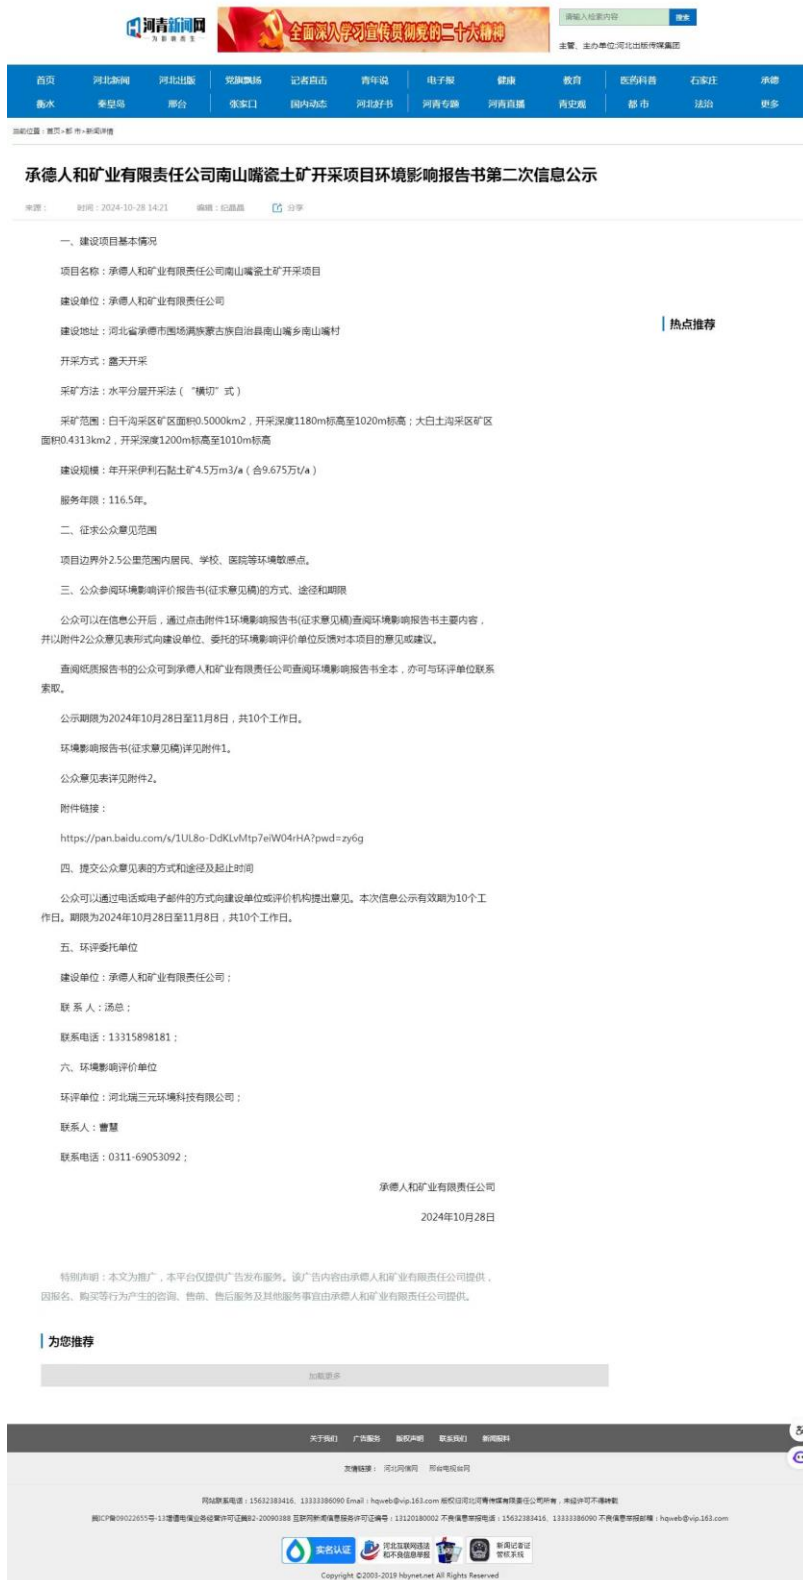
河青新闻网
为 新 青 年

全面深入学习宣传贯彻党的二十大精神

请输入检索内容 搜索

主管、主办单位:河北出版传媒集团

首页 河北新闻 河北出版 党旗飘扬 记者直击 青年说 电子报 健康 教育 医药科普 石家庄 承德
衡水 秦皇岛 邢台 张家口 国内动态 河北好书 河青专题 河青直播 青史观 都市 法治 更多

当前位置:首页 > 都市 > 新闻详情

承德人和矿业有限责任公司南山嘴瓷土矿开采项目环境影响报告书第二次信息公示

来源: 时间:2024-10-28 14:21 编辑:伯晶晶 分享

一、建设项目基本情况

项目名称:承德人和矿业有限责任公司南山嘴瓷土矿开采项目

建设单位:承德人和矿业有限责任公司

建设地址:河北省承德市围场满族蒙古族自治县南山嘴乡南山嘴村

开采方式:露天开采

采矿方法:水平分层开采法("横切"式)

采矿范围:白干沟采区矿区面积0.5000km2,开采深度1180m标高至1020m标高;大白土沟采区矿区面积0.4313km2,开采深度1200m标高至1010m标高

建设规模:年开采伊利石黏土矿4.5万m3/a(合9.675万t/a)

服务年限:116.5年。

二、征求公众意见范围

项目边界外2.5公里范围内居民、学校、医院等环境敏感点。

三、公众参阅环境影响评价报告书(征求意见稿)的方式、途径和期限

公众可以在信息公开后,通过点击附件1环境影响报告书(征求意见稿)查阅环境影响报告书主要内容,并以附件2公众意见表形式向建设单位、委托的环境影响评价单位反馈对本项目的意见或建议。

查阅纸质报告书的公众可到承德人和矿业有限责任公司查阅环境影响报告书全本,亦可与环评单位联系索取。

公示期限为2024年10月28日至11月8日,共10个工作日。

环境影响报告书(征求意见稿)详见附件1。

公众意见表详见附件2。

附件链接:

https://pan.baidu.com/s/1UL8o-DdKLvMtp7eiW04rHA?pwd=zy6g

四、提交公众意见表的方式和途径及起止时间

公众可以通过电话或电子邮件的方式向建设单位或评价机构提出意见。本次信息公示有效期为10个工作日。期限为2024年10月28日至11月8日,共10个工作日。

五、环评委托单位

建设单位:承德人和矿业有限责任公司;

联 系 人:汤总;

联系电话:13315898181;

六、环境影响评价单位

环评单位:河北瑞三元环境科技有限公司;

联系人:曹慧

联系电话:0311-69053092;

承德人和矿业有限责任公司

2024年10月28日

特别声明:本文为推广,本平台仅提供广告发布服务。该广告内容由承德人和矿业有限责任公司提供,因报名、购买等行为产生的咨询、售前、售后服务及其他服务事宜由承德人和矿业有限责任公司提供。

热点推荐

为您推荐

加载更多

关于我们 广告服务 版权声明 联系我们 新闻爆料

友情链接: 河北网信网 邢台电视台网

网站联系电话:15632383416、13333386090 Email:hqweb@vip.163.com 版权归河北河青传媒有限责任公司所有,未经许可不得转载

冀ICP备09022655号-13 增值电信业务经营许可证冀B2-20090388 互联网新闻信息服务许可证编号:13120180002 不良信息举报电话:15632383416、13333386090 不良信息举报邮箱:hqweb@vip.163.com

实名认证 河北互联网违法和不良信息举报 新闻记者证管核系统

Copyright ©2003-2019 hbynet.net All Rights Reserved